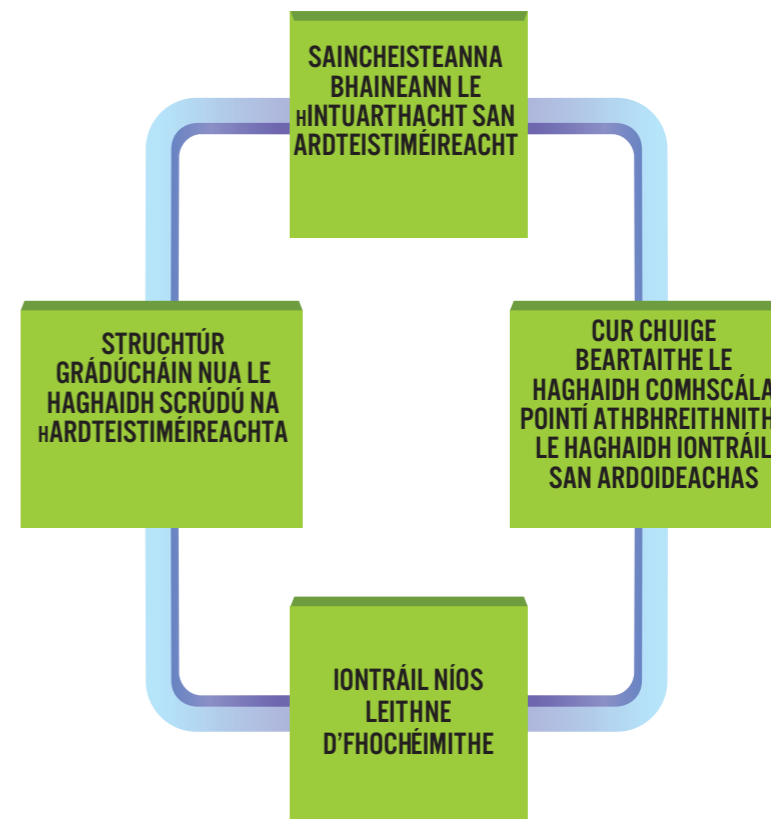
SAINCHEISTEANNA BHAINEANN LE hINTUARTHACHT SAN ARDTEISTIMÉIREACHT

STRUCHTÚR GRÁDÚCHÁIN NUA LE HAGHAIDH SCRÚDÚ NA hARDTEISTIMÉIREACHTA

CUR CHUIGE BEARTAITHE LE HAGHAIDH COMHSCÁLA POINTÍ ATHBHREITHNITH LE HAGHAIDH IONTRÁIL SAN ARDOIDEACHAS

IONTRÁIL NÍOS LEITHNE D'FHOCHÉIMITHE